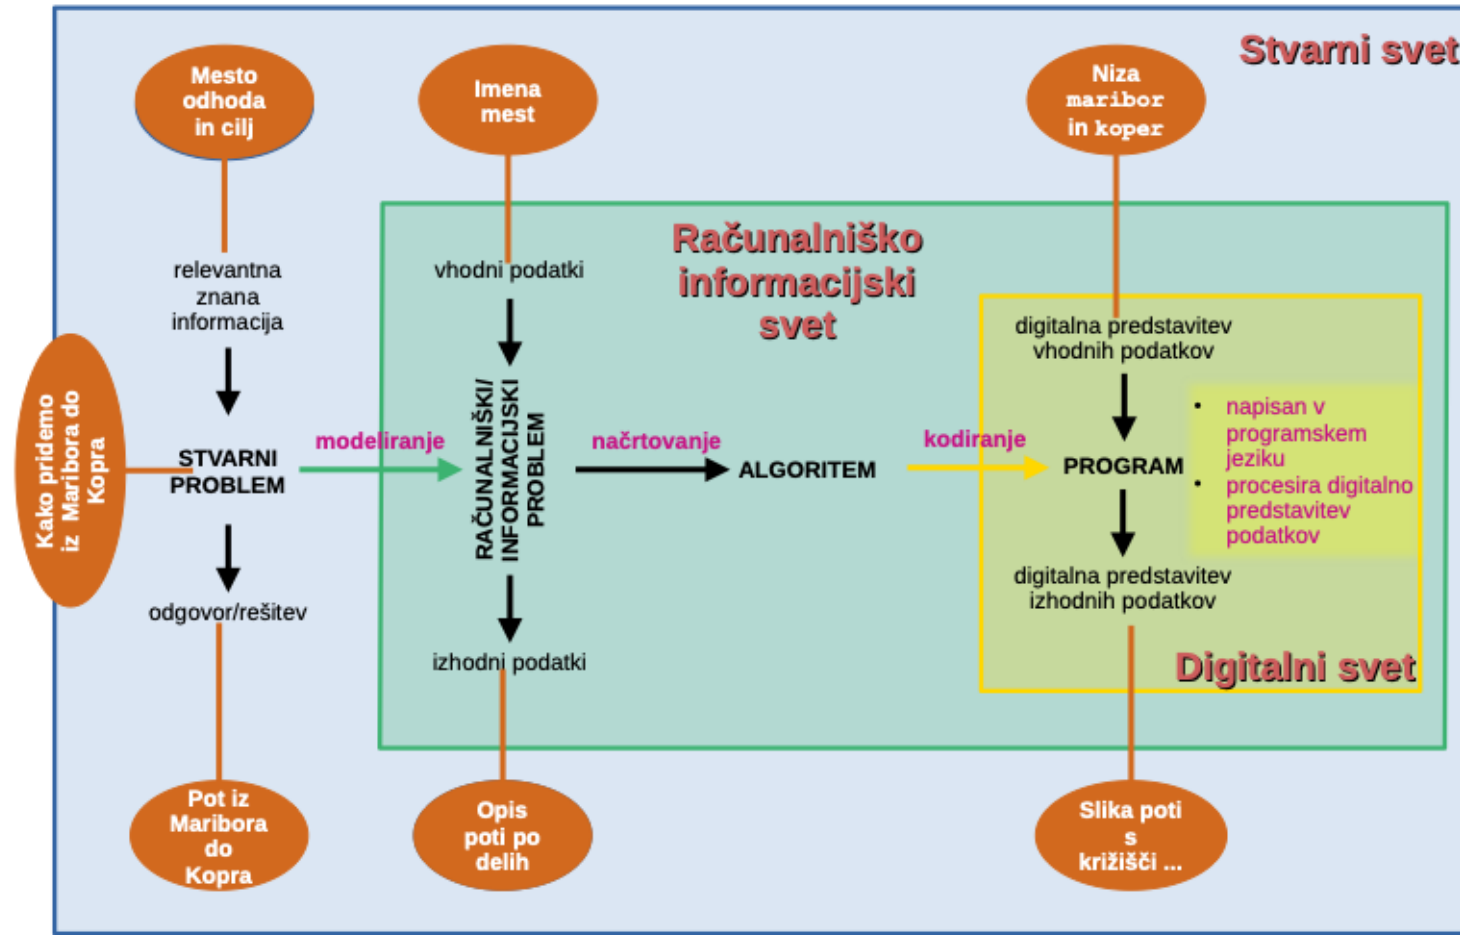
Stvarni svet

Mesto odhoda in cilj

Imena mest

Niza maribor in koper

Računalniško informacijski svet

relevantna znana informacija

vhodni podatki

digitalna predstavitev vhodnih podatkov

Kako pridemo iz Maribora do Kopra

STVARNI PROBLEM

modeliranje

RAČUNALNIŠKI/ INFORMACIJSKI PROBLEM

načrtovanje

ALGORITEM

kodiranje

PROGRAM

- napisan v programskem jeziku
- procesira digitalno predstavitev podatkov

odgovor/rešitev

izhodni podatki

digitalna predstavitev izhodnih podatkov

Digitalni svet

Pot iz Maribora do Kopra

Opis poti po delih

Slika poti s križišči ...